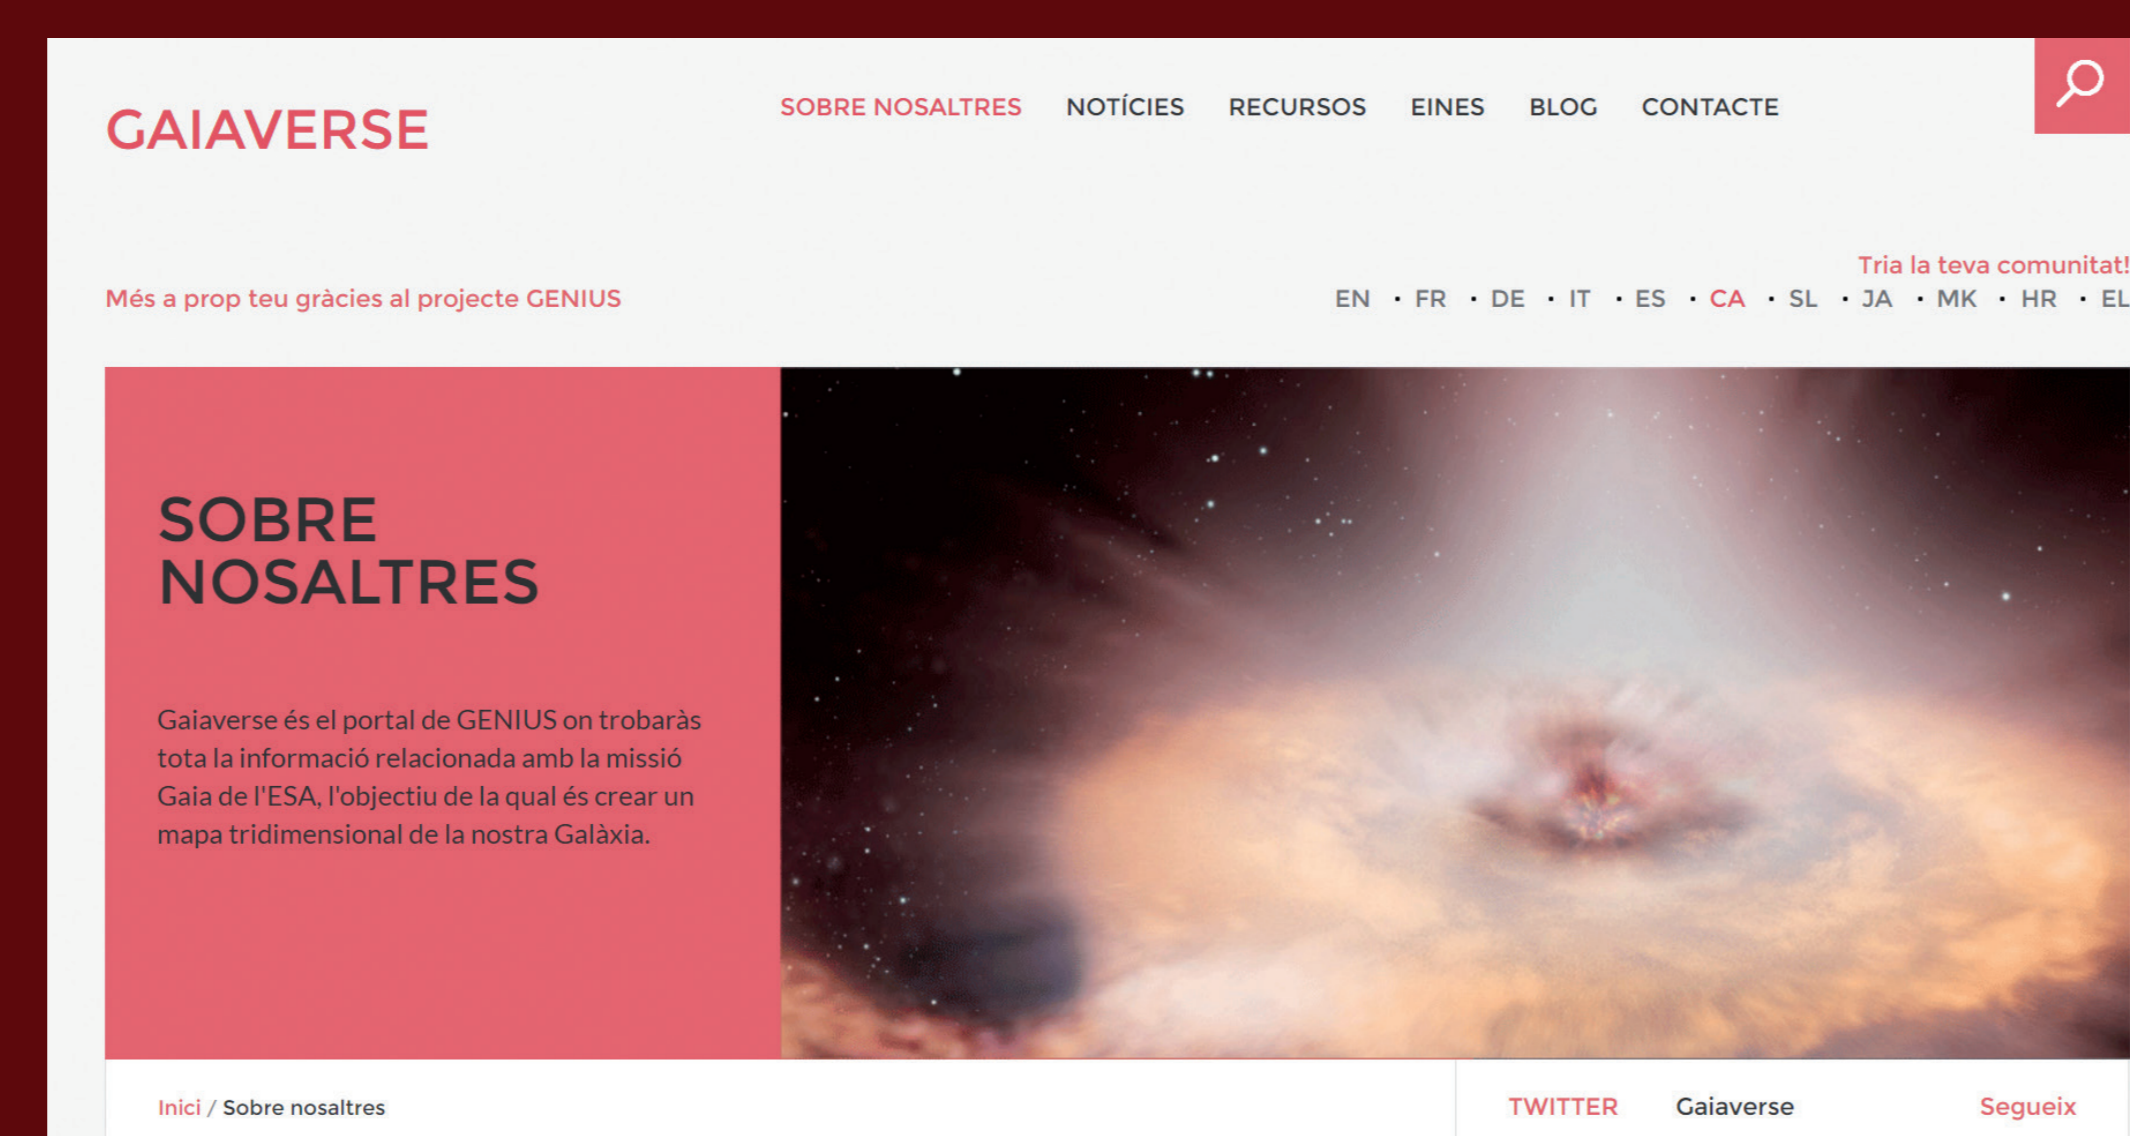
GAIAVERSE

SOBRE NOSALTRES NOTÍCIES RECURSOS EINES BLOG CONTACTE

Més a prop teu gràcies al projecte GENIUS

Tria la teva comunitat!
EN · FR · DE · IT · ES · CA · SL · JA · MK · HR · EL

SOBRE NOSALTRES

Gaiaverse és el portal de GENIUS on trobaràs tota la informació relacionada amb la missió Gaia de l'ESA, l'objectiu de la qual és crear un mapa tridimensional de la nostra Galàxia.

Inici / Sobre nosaltres

TWITTER Gaiaverse Segueix